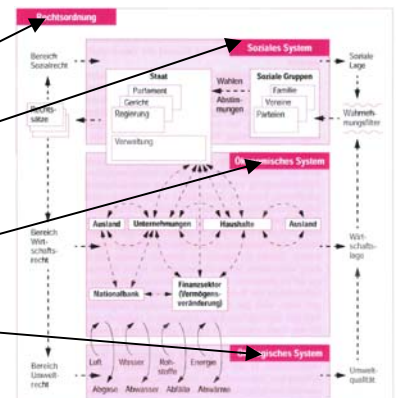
Rechtsordnung

Soziales System

Bereich Sozialrecht

Soziale Lage

Staat

Parlament

Gericht

Regierung

Verwaltung

Wahlen

Abstimmungen

Soziale Gruppen

Familie

Vereine

Parteien

Rechtssätze

Wahrnehmungsfilter

Ö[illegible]ischen System

Bereich Wirtschaftsrecht

Ausland

Unternehmungen

Haushalte

Ausland

Wirtschaftslage

Nationalbank

Finanzsektor (Vermögensveränderung)

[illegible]gisches System

Bereich Umweltrecht

Luft

Wasser

Rohstoffe

Energie

Abgase

Abwasser

Abfälle

Abwärme

Umweltqualität